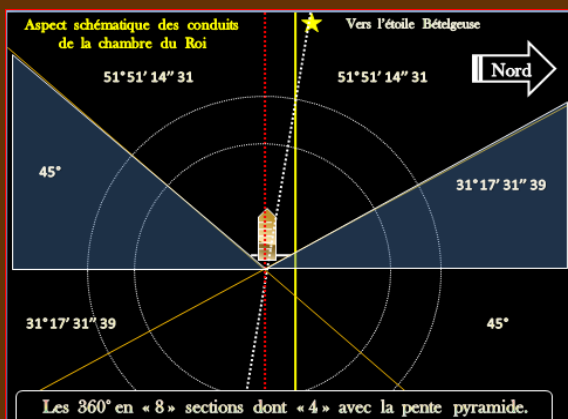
Aspect schématique des conduits de la chambre du Roi

Vers l'étoile Bételgeuse

Nord

51°51' 14" 31

51°51' 14" 31

45°

31°17' 31" 39

31°17' 31" 39

45°

Les 360° en « 8 » sections dont « 4 » avec la pente pyramide.